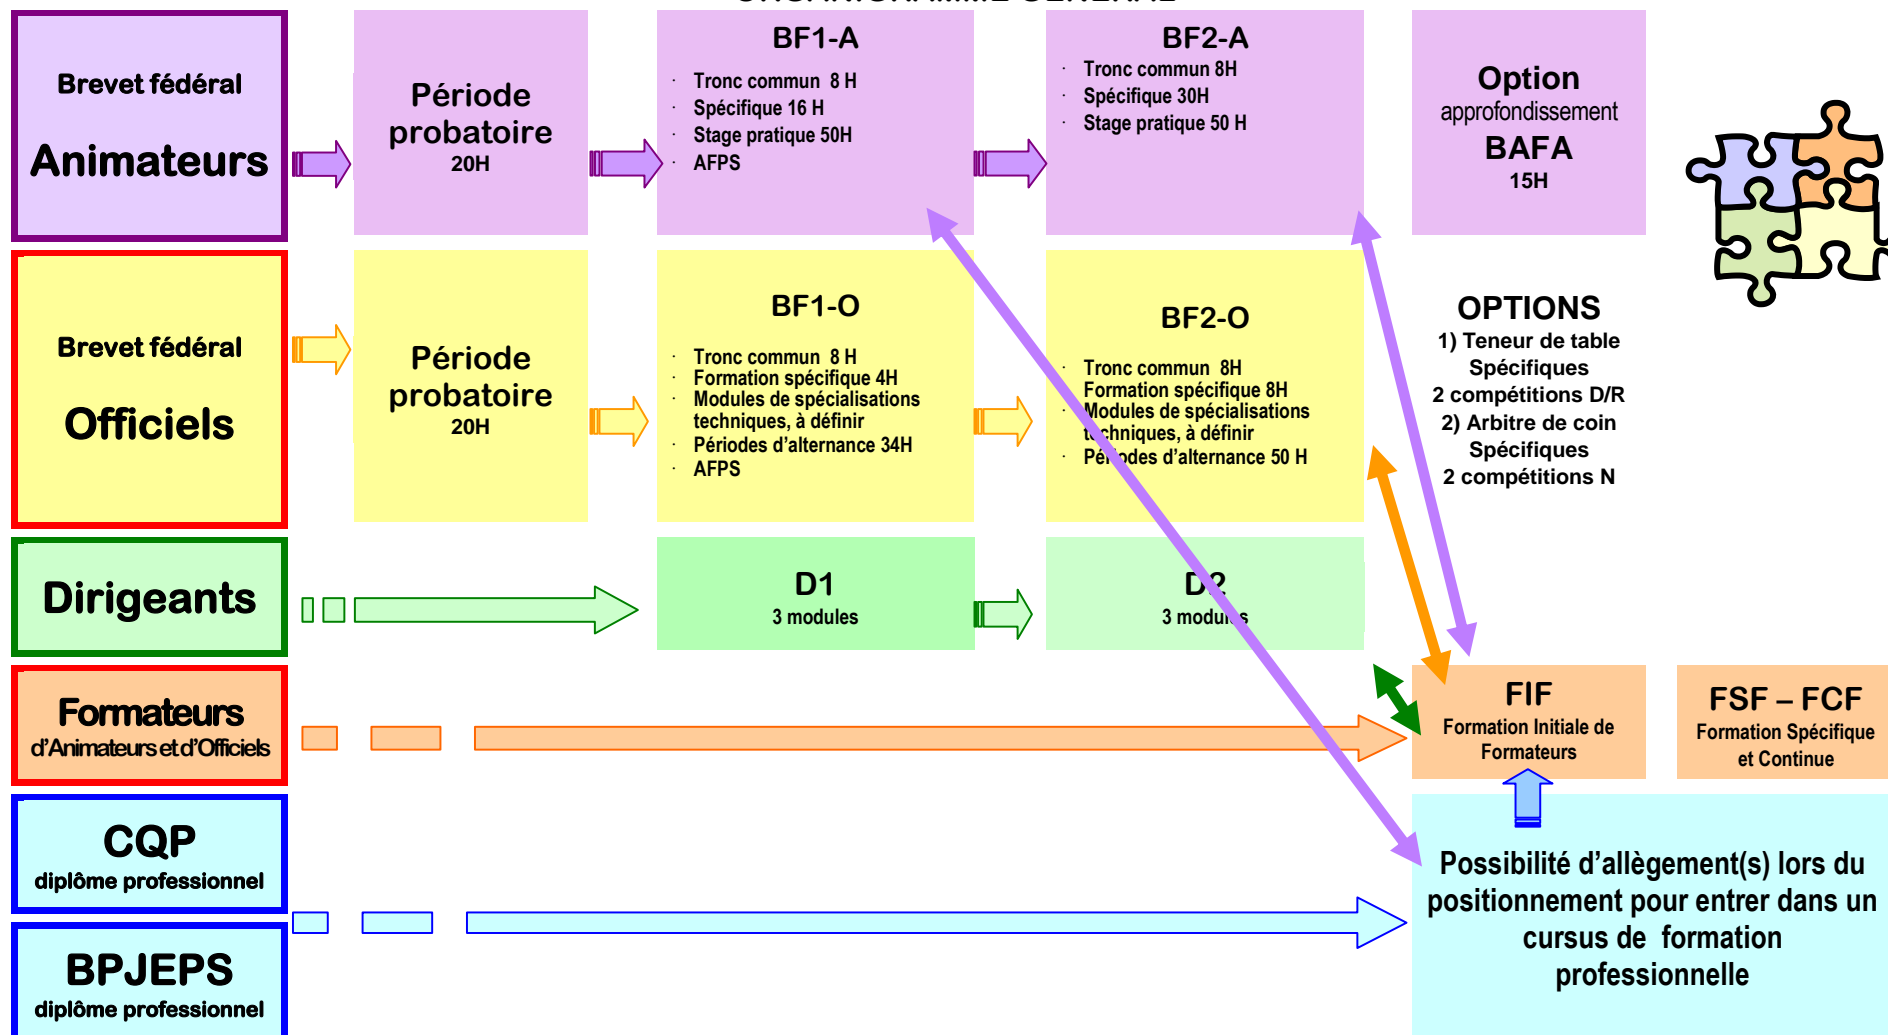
Brevet fédéral

Animateurs

Période probatoire
20H

BF1-A
Tronc commun 8 H
Spécifique 16 H
Stage pratique 50H
AFPS

BF2-A
Tronc commun 8H
Spécifique 30H
Stage pratique 50 H

Option
approfondissement
BAFA
15H

Brevet fédéral

Officiels

Période probatoire
20H

BF1-O
Tronc commun 8 H
Formation spécifique 4H
Modules de spécialisations techniques, à définir
Périodes d'alternance 34H
AFPS

BF2-O
Tronc commun 8H
Formation spécifique 8H
Modules de spécialisations techniques, à définir
Périodes d'alternance 50 H

OPTIONS
1) Teneur de table
Spécifiques
2 compétitions D/R
2) Arbitre de coin
Spécifiques
2 compétitions N

Dirigeants

D1
3 modules

D2
3 modules

Formateurs
d'Animateurs et d'Officiels

FIF
Formation Initiale de Formateurs

FSF – FCF
Formation Spécifique et Continue

CQP
diplôme professionnel

BPJEPS
diplôme professionnel

Possibilité d'allègement(s) lors du positionnement pour entrer dans un cursus de formation professionnelle